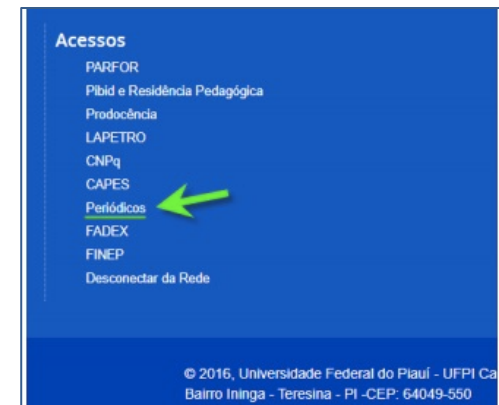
Acessos
PARFOR
Pibid e Residência Pedagógica
Prodocência
LAPETRO
CNPq
CAPES
Periódicos
FADEX
FINEP
Desconectar da Rede

© 2016, Universidade Federal do Piauí - UFPI Ca
Bairro Ininga - Teresina - PI -CEP: 64049-550